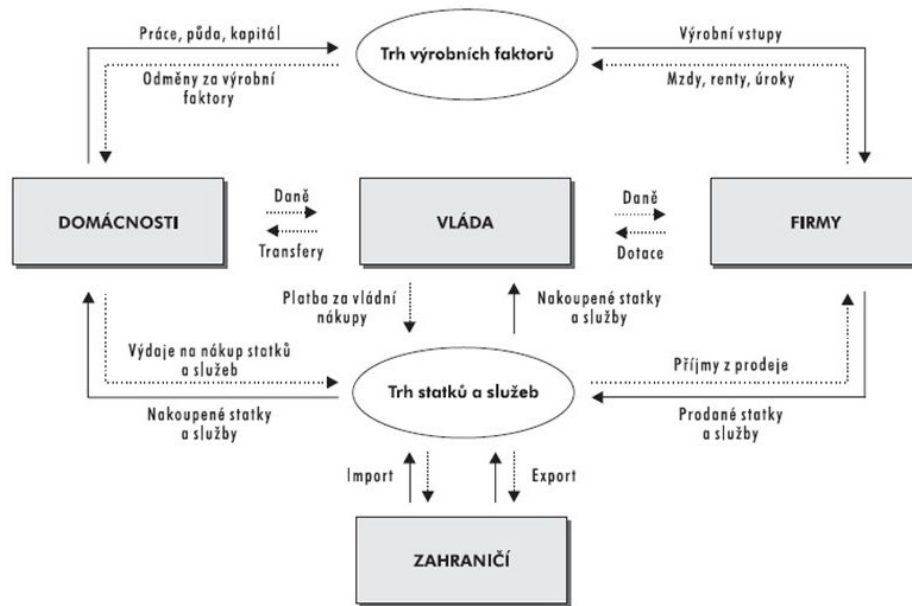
Práce, půda, kapitál

Trh výrobních faktorů

Výrobní vstupy

Odměny za výrobní faktory

Mzdy, renty, úroky

DOMÁCNOSTI

Daně

Transfery

VLÁDA

Daně

Dotace

FIRMY

Platba za vládní nákupy

Nakoupené statky a služby

Výdaje na nákup statků a služeb

Trh statků a služeb

Příjmy z prodeje

Nakoupené statky a služby

Prodané statky a služby

Import

Export

ZAHRANIČÍ